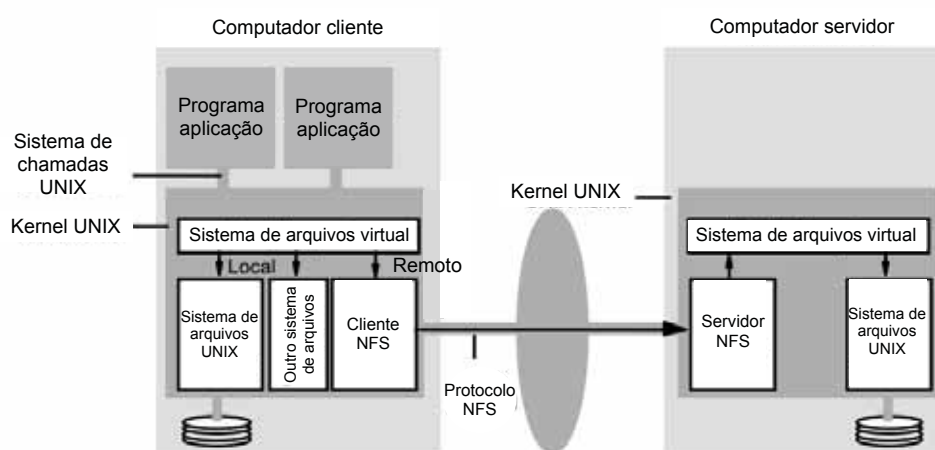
Computador cliente

Computador servidor

Programa aplicação

Programa aplicação

Sistema de chamadas UNIX

Kernel UNIX

Kernel UNIX

Sistema de arquivos virtual

Sistema de arquivos virtual

Local

Remoto

Sistema de arquivos UNIX

Outro sistema de arquivos

Cliente NFS

Servidor NFS

Sistema de arquivos UNIX

Protocolo NFS